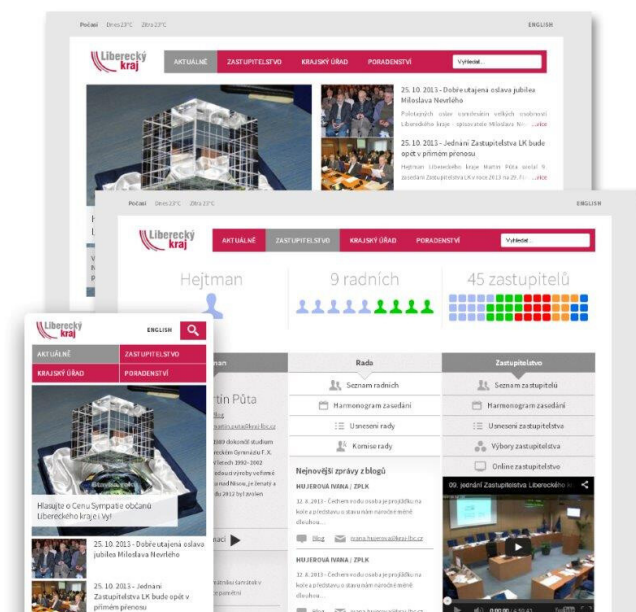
Počasí Dnes 23°C Zítra 23°C

ENGLISH

Liberecký kraj

AKTUÁLNĚ ZASTUPITELSTVO KRAJSKÝ ÚŘAD PORADENSTVÍ

Vyhledat...

25. 10. 2013 - Dobře utajená oslava jubilea Miloslava Nevrlého

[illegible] ...více

25. 10. 2013 - Jednání Zastupitelstva LK bude opět v přímém přenosu

Hejtman Libereckého kraje Martin Půta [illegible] ...více

Počasí Dnes 23°C Zítra 23°C

ENGLISH

Liberecký kraj

AKTUÁLNĚ ZASTUPITELSTVO KRAJSKÝ ÚŘAD PORADENSTVÍ

Vyhledat...

Hejtman

9 radních

45 zastupitelů

Rada

Seznam radních

Harmonogram zasedání

Usnesení rady

Komise rady

Nejnovější zprávy z blogů

HUJEROVÁ IVANA / ZPLK

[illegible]

Blog

HUJEROVÁ IVANA / ZPLK

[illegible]

Zastupitelstvo

Seznam zastupitelů

Harmonogram zasedání

Usnesení zastupitelstva

Výbory zastupitelstva

Online zastupitelstvo

09. Jednání Zastupitelstva Libereckého k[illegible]

rtin Půta

Liberecký kraj

ENGLISH

AKTUÁLNĚ ZASTUPITELSTVO

KRAJSKÝ ÚŘAD PORADENSTVÍ

Hlasujte o Cenu Sympatie občanů Libereckého kraje i Vy!

25. 10. 2013 - Dobře utajená oslava jubilea Miloslava Nevrlého

25. 10. 2013 - Jednání Zastupitelstva LK bude opět v přímém přenosu